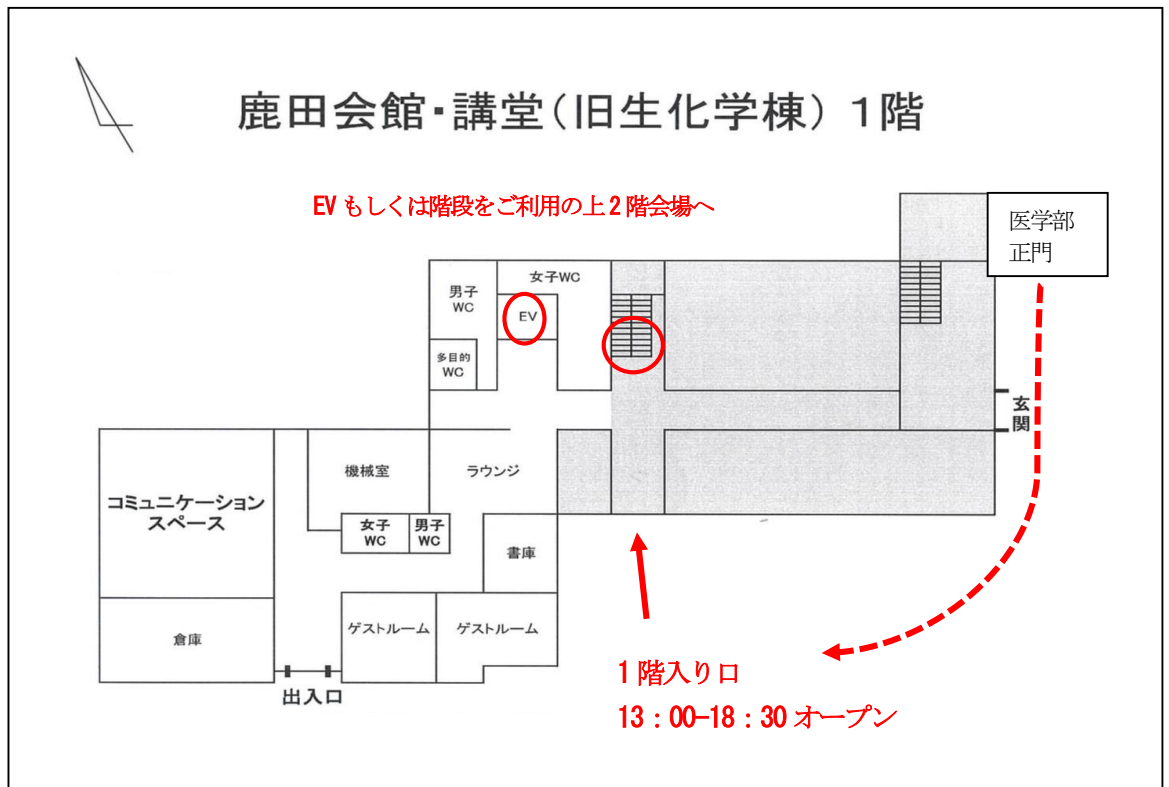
鹿田会館・講堂（旧生化学棟）１階

EVもしくは階段をご利用の上２階会場へ

医学部
正門

女子WC

男子
WC

EV

多目的
WC

玄
関

機械室

ラウンジ

コミュニケーション
スペース

女子
WC

男子
WC

書庫

倉庫

ゲストルーム

ゲストルーム

出入口

１階入り口
13：00-18：30オープン